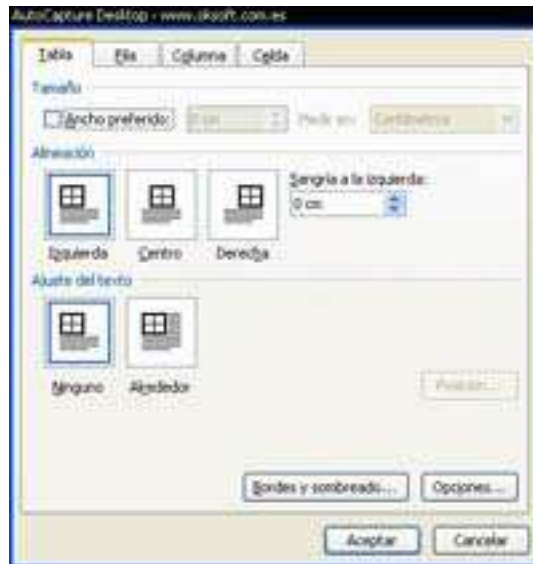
AutoCapture Desktop - www.oksoft.com.es

Tabla | Fila | Columna | Celda

Tamaño

Ancho preferido: 0 cm Medir en: Centímetros

Alineación

Sangría a la izquierda:

0 cm

Izquierda Centro Derecha

Ajuste del texto

Ninguno Alrededor

Posición...

Bordes y sombreado... Opciones...

Aceptar Cancelar